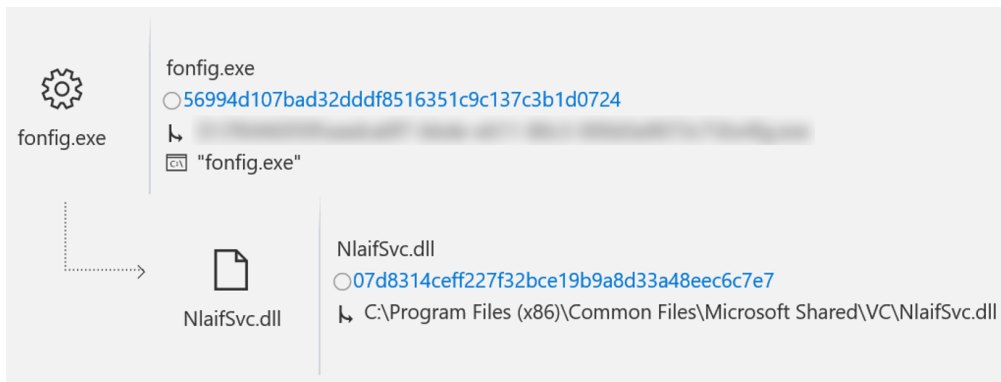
fonfig.exe

fonfig.exe
56994d107bad32dddf8516351c9c137c3b1d0724
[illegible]
"fonfig.exe"

NlaifSvc.dll

NlaifSvc.dll
07d8314ceff227f32bce19b9a8d33a48eec6c7e7
C:\Program Files (x86)\Common Files\Microsoft Shared\VC\NlaifSvc.dll